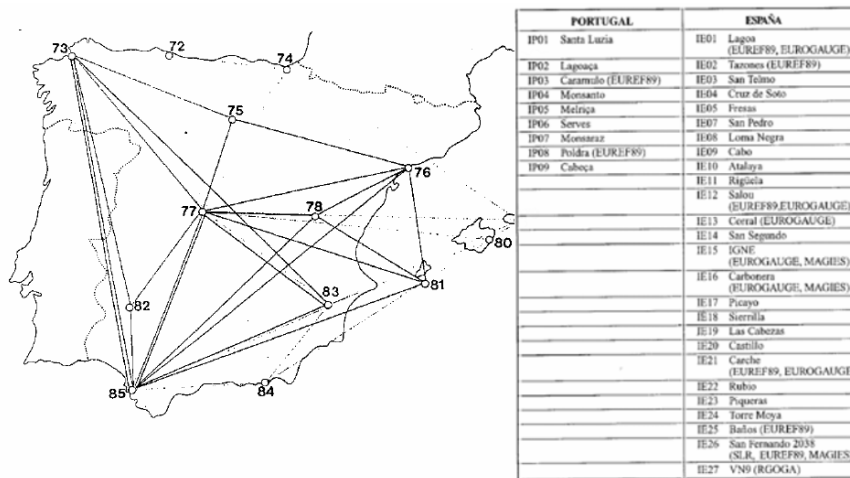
73
72
74
75
76
77
78
80
81
82
83
84
85

| PORTUGAL | | ESPAÑA | |
|---|---|---|---|
| IP01 | Santa Luzia | IE01 | Lagoa (EUREF89, EUROGAUGE) |
| IP02 | Lagoaça | IE02 | Tazones (EUREF89) |
| IP03 | Caramulo (EUREF89) | IE03 | San Telmo |
| IP04 | Monsanto | IE04 | Cruz de Soto |
| IP05 | Melriça | IE05 | Fresas |
| IP06 | Serves | IE07 | San Pedro |
| IP07 | Monsaraz | IE08 | Loma Negra |
| IP08 | Poldra (EUREF89) | IE09 | Cabo |
| IP09 | Cabeça | IE10 | Atalaya |
| | | IE11 | Rigüela |
| | | IE12 | Salou (EUREF89,EUROGAUGE) |
| | | IE13 | Corral (EUROGAUGE) |
| | | IE14 | San Segundo |
| | | IE15 | IGNE (EUROGAUGE, MAGIES) |
| | | IE16 | Carbonera (EUROGAUGE, MAGIES) |
| | | IE17 | Picayo |
| | | IE18 | Sierrilla |
| | | IE19 | Las Cabezas |
| | | IE20 | Castillo |
| | | IE21 | Carche (EUREF89, EUROGAUGE |
| | | IE22 | Rubio |
| | | IE23 | Piqueras |
| | | IE24 | Torre Moya |
| | | IE25 | Baños (EUREF89) |
| | | IE26 | San Fernando 2038 (SLR, EUREF89, MAGIES |
| | | IE27 | VN9 (RGOGA) |